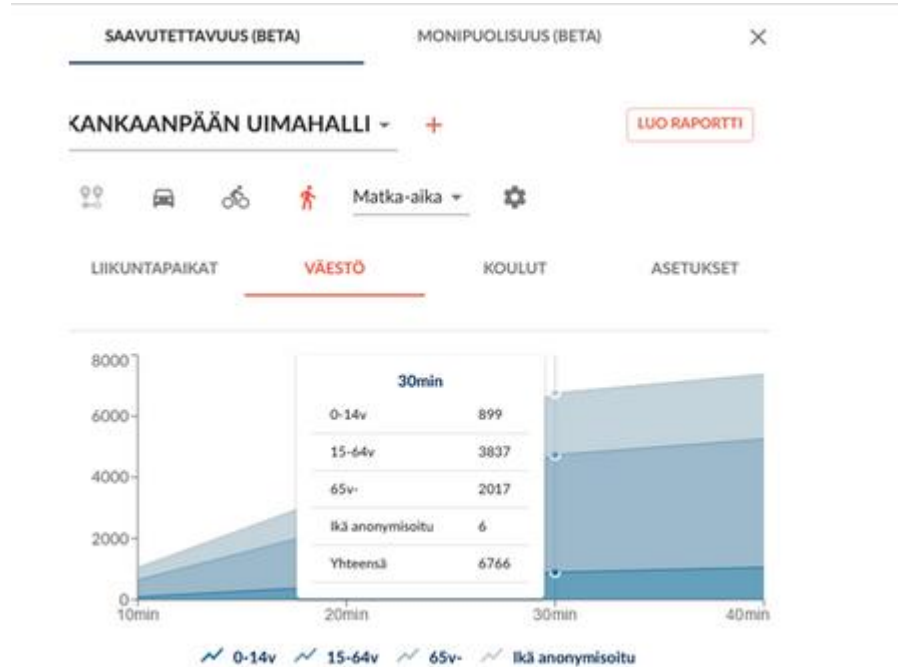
SAAVUTETTAVUUS (BETA)
MONIPUOLISUUS (BETA)

KANKAANPÄÄN UIMAHALLI
LUO RAPORTTI

Matka-aika

LIIKUNTAPAIKAT
VÄESTÖ
KOULUT
ASETUKSET

8000
6000
4000
2000
0
10min
20min
30min
40min

30min

| 0-14v | 899 |
|---|---|
| 15-64v | 3837 |
| 65v- | 2017 |
| Ikä anonymisoitu | 6 |
| Yhteensä | 6766 |

0-14v 15-64v 65v- Ikä anonymisoitu